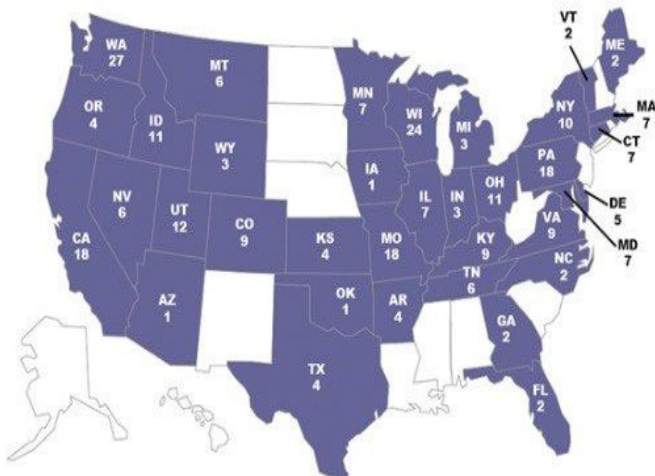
WA
27

MT
6

VT
2

ME
2

OR
4

ID
11

MN
7

WI
24

MI
3

NY
10

MA
7

CT
7

WY
3

IA
1

PA
18

NV
6

UT
12

IL
7

IN
3

OH
11

DE
5

CA
18

CO
9

KS
4

MO
18

KY
9

VA
9

MD
7

TN
6

NC
2

AZ
1

OK
1

AR
4

GA
2

TX
4

FL
2